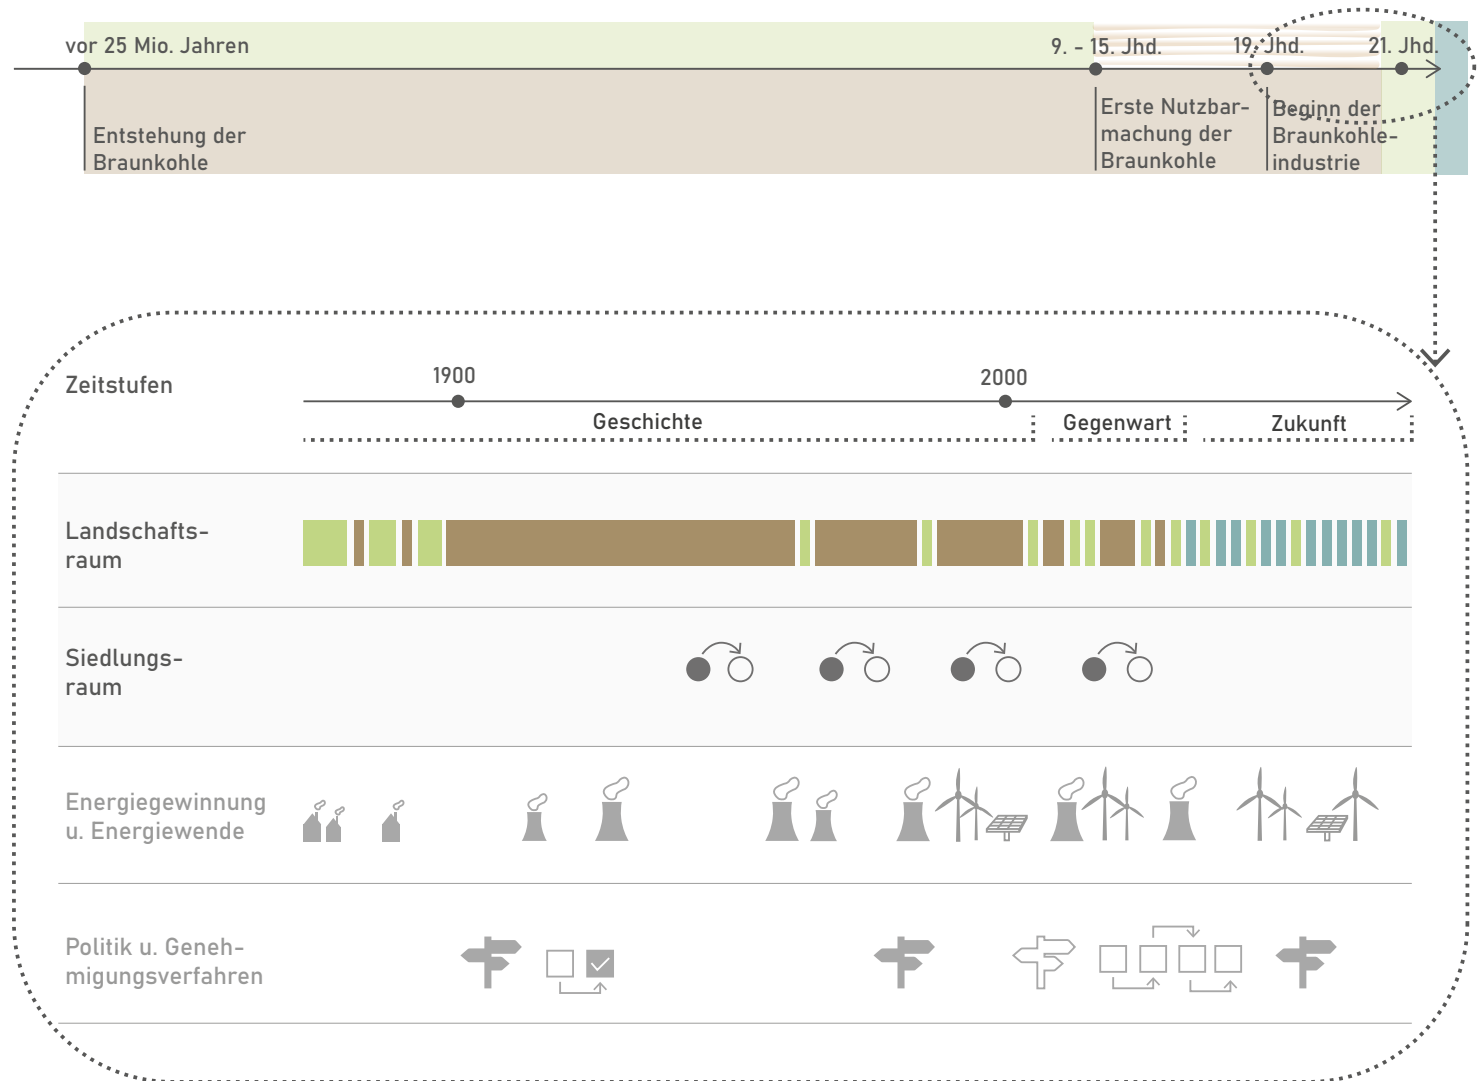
vor 25 Mio. Jahren

9. - 15. Jhd.

19. Jhd.

21. Jhd.

Entstehung der Braunkohle

Erste Nutzbarmachung der Braunkohle

Beginn der Braunkohleindustrie

Zeitstufen

1900

2000

Geschichte

Gegenwart

Zukunft

Landschaftsraum

Siedlungsraum

Energiegewinnung u. Energiewende

Politik u. Genehmigungsverfahren